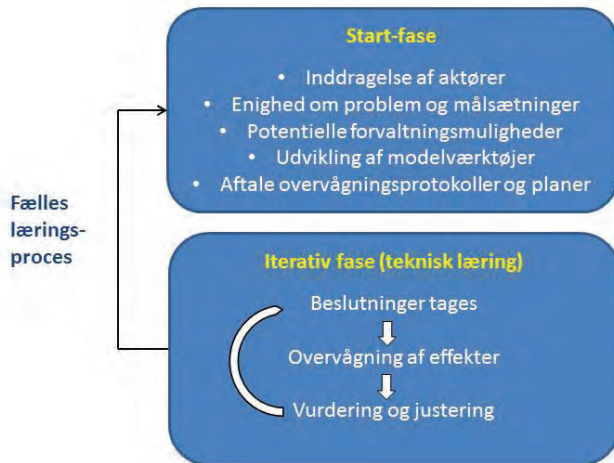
Start-fase

• Inddragelse af aktører
• Enighed om problem og målsætninger
• Potentielle forvaltningsmuligheder
• Udvikling af modelværktøjer
• Aftale overvågningsprotokoller og planer

Fælles lærings-proces

Iterativ fase (teknisk læring)

Beslutninger tages

Overvågning af effekter

Vurdering og justering